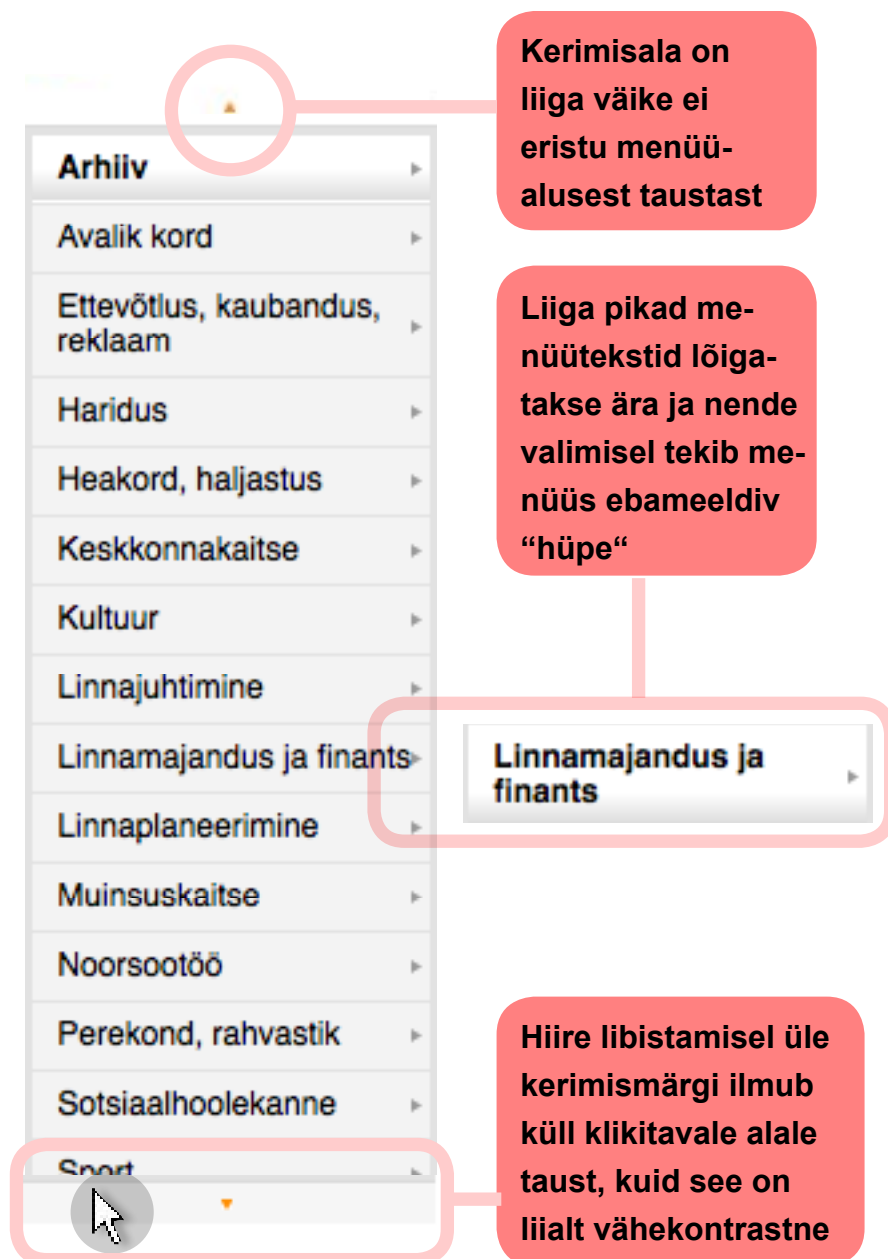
Kerimisala on liiga väike ei eristu menüüalusest taustast

Arhiiv
Avalik kord
Ettevõtlus, kaubandus, reklaam
Haridus
Heakord, haljastus
Keskkonnakaitse
Kultuur
Linnajuhtimine
Linnamajandus ja finants
Linnaplaneerimine
Muinsuskaitse
Noorsootöö
Perekond, rahvastik
Sotsiaalhoolekanne
Sport

Liiga pikad menüütekstid lõigatakse ära ja nende valimisel tekib menüüs ebameeldiv “hüpe“

Linnamajandus ja finants

Hiire libistamisel üle kerimismärgi ilmub küll klikitavale alale taust, kuid see on liialt vähekontrastne